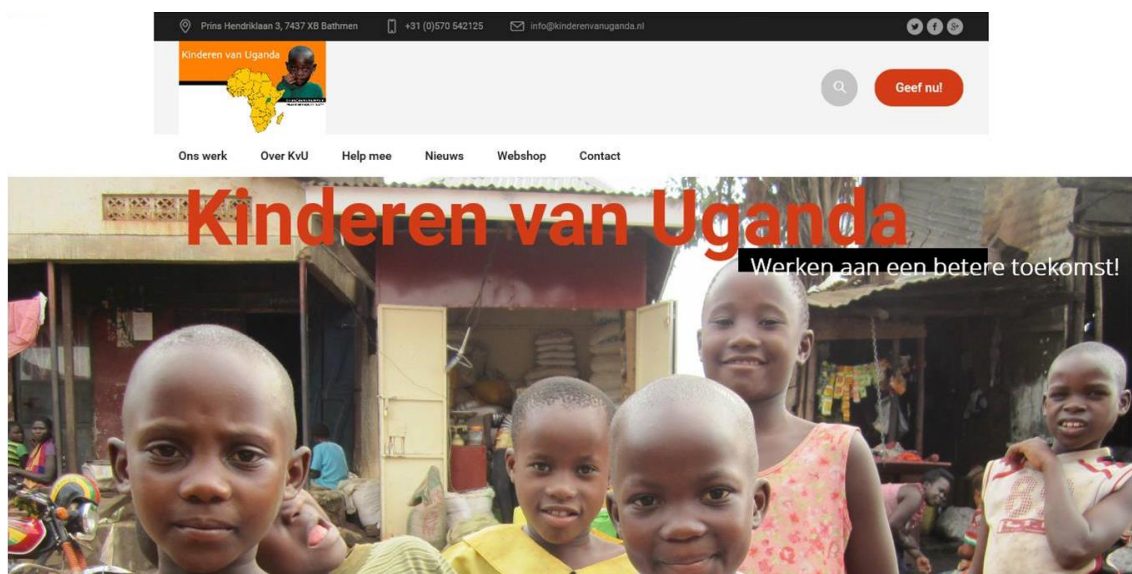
Prins Hendriklaan 3, 7437 XB Bathmen +31 (0)570 542125 info@kinderenvanuganda.nl

Kinderen van Uganda

Geef nu!

Ons werk Over KvU Help mee Nieuws Webshop Contact

Kinderen van Uganda

Werken aan een betere toekomst!